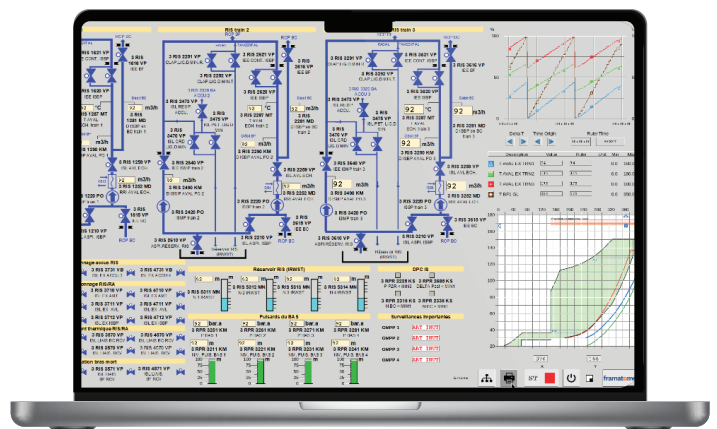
RIS train 2

RIS train 3

3 RIS 2290 VP

3 RIS 2291 VP

3 RIS 2470 VP

3 RIS 2270 VP

3 RIS 2381 VP

3 RIS 2360 VP

3 RIS 2470 VP

3 RIS 2480 KM

3 RIS 2420 PO

3 RIS 2210 PO

3 RIS 2510 VP

3 RIS 3610 VP

3 RIS 2410 PO

3 RIS 2481 KM

3 RIS 1250 VP

3 RIS 1202 MD

3 RIS 1240 KM

3 RIS 1220 PO

3 RIS 1210 PO

92 m3/h

92 °C

92 m3/h

92 m3/h

92 m3/h

92

Réservoir RIS (RWST)

Puisards du BAS

OPC IS

Surveillances importantes

GMPP 1

GMPP 2

GMPP 3

GMPP 4

3 RIS 5011 MN

3 RIS 5012 MN

3 RIS 5013 MN

3 RIS 5014 MN

3 RPR 3211 KM

3 RPR 3221 KM

3 RPR 3231 KM

3 RPR 3241 KM

3 RPR 3213 KS

3 RPR 3214 KS

3 RPR 3216 KS

3 RPR 3218 KS

92 bar.a

92 bar.a

3 RIS 2731 VB

3 RIS 4710 VP

3 RIS 4711 VP

3 RIS 4712 VP

3 RIS 3870 VP

3 RIS 3871 VP

T AVAL EXTRINS

T AVAL EXTRINS

T AVAL EXTRINS

T RRI SL

framatome